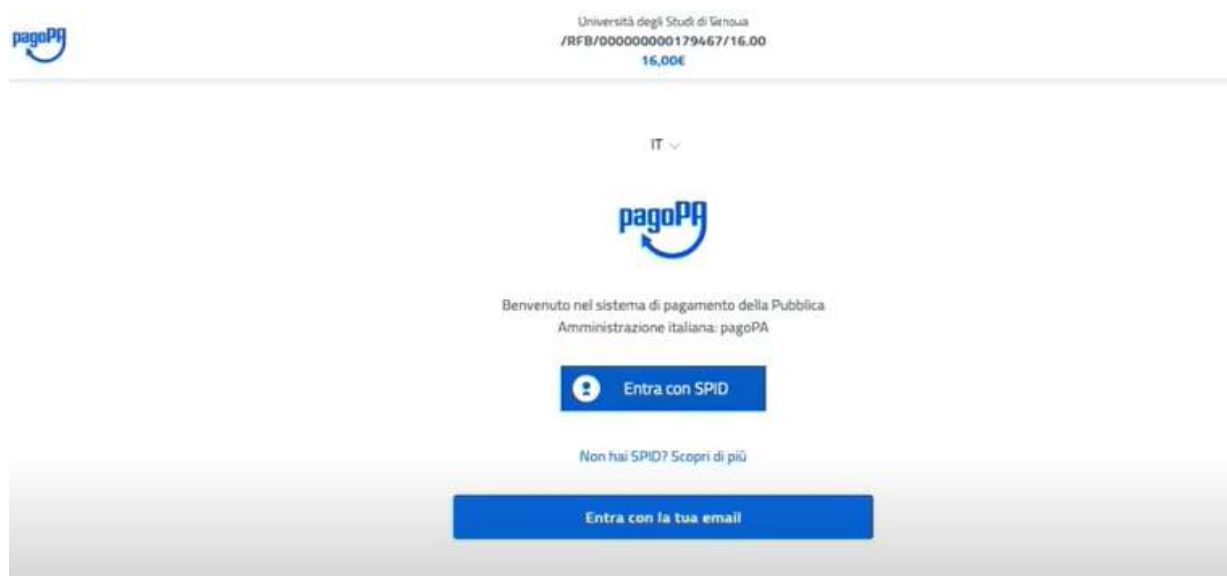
pagoPA

Università degli Studi di Genova
/RFB/000000000179467/16.00
16,00€

IT

pagoPA

Benvenuto nel sistema di pagamento della Pubblica Amministrazione italiana: pagoPA

Entra con SPID

Non hai SPID? Scopri di più

Entra con la tua email